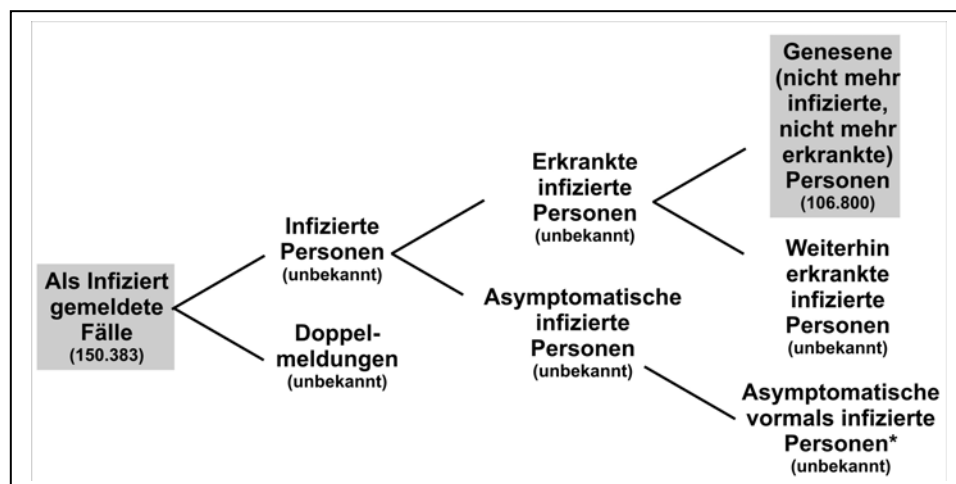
Als Infiziert gemeldete Fälle
(150.383)

Infizierte Personen
(unbekannt)

Doppelmeldungen
(unbekannt)

Erkrankte infizierte Personen
(unbekannt)

Asymptomatische infizierte Personen
(unbekannt)

Genesene (nicht mehr infizierte, nicht mehr erkrankte) Personen
(106.800)

Weiterhin erkrankte infizierte Personen
(unbekannt)

Asymptomatische vormals infizierte Personen*
(unbekannt)